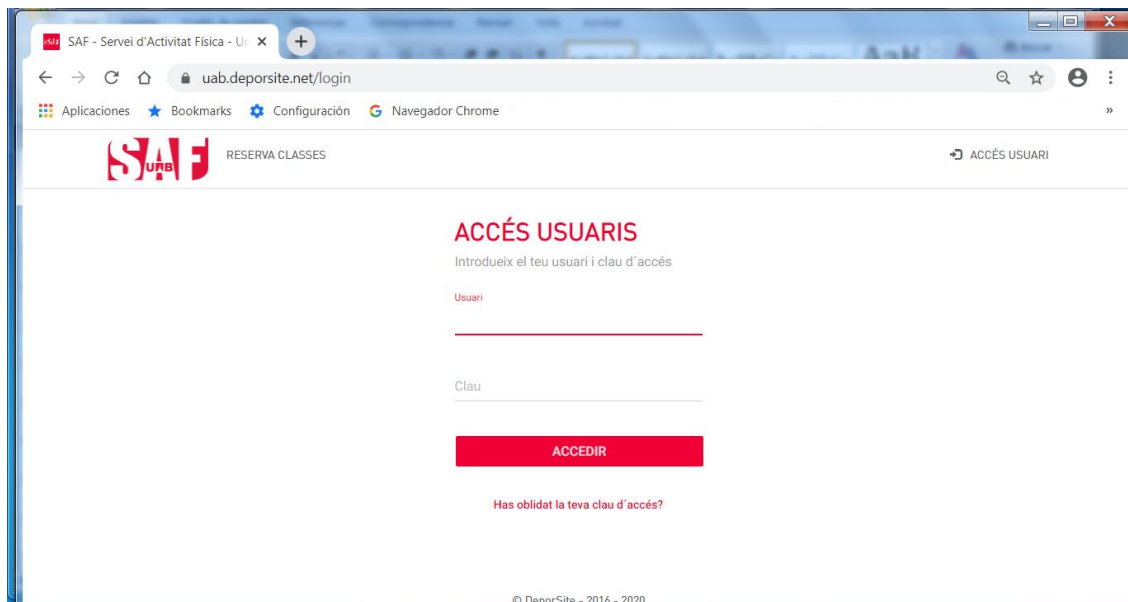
SAF - Servei d'Activitat Física - U

uab.deporsite.net/login

Aplicaciones Bookmarks Configuración Navegador Chrome

SAF UAB

RESERVA CLASSES

ACCÉS USUARI

ACCÉS USUARIS

Introdueix el teu usuari i clau d´accés

Usuari

Clau

ACCEDIR

Has oblidat la teva clau d´accés?

© DeporSite - 2016 - 2020